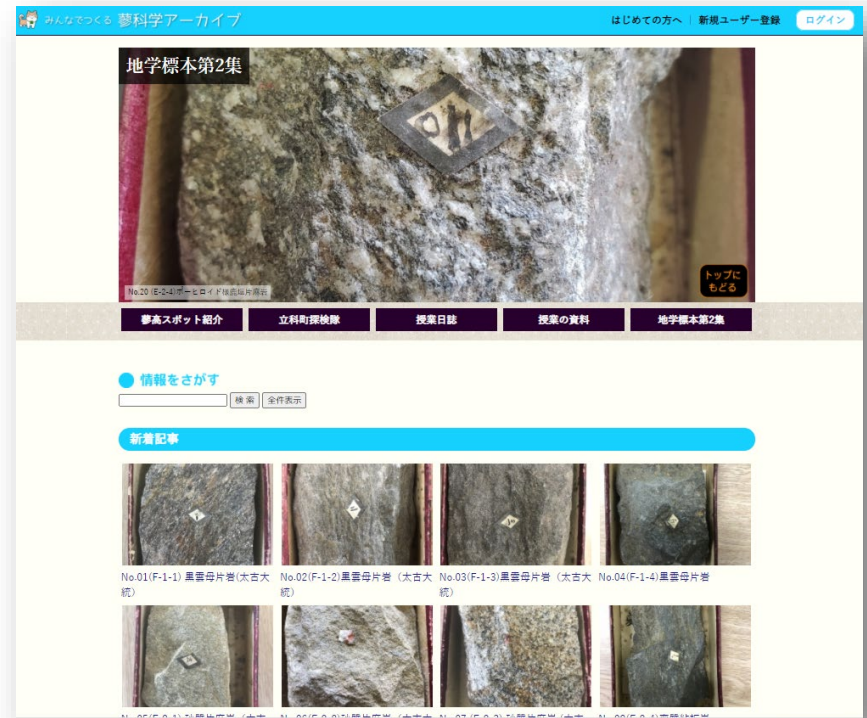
みんなでつくる 夢科学アーカイブ

はじめての方へ | 新規ユーザー登録 ログイン

地学標本第2集

No.20 (E-2-4)ポーヒロイド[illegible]

トップにもどる

夢高スポット紹介 立科町探検隊 授業日誌 授業の資料 地学標本第2集

情報をさがす

検索 全件表示

新着記事

No.01(F-1-1) 黒雲母片岩(太古大統)

No.02(F-1-2)黒雲母片岩（太古大統)

No.03(F-1-3)黒雲母片岩（太古大統)

No.04(F-1-4)黒雲母片岩

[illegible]